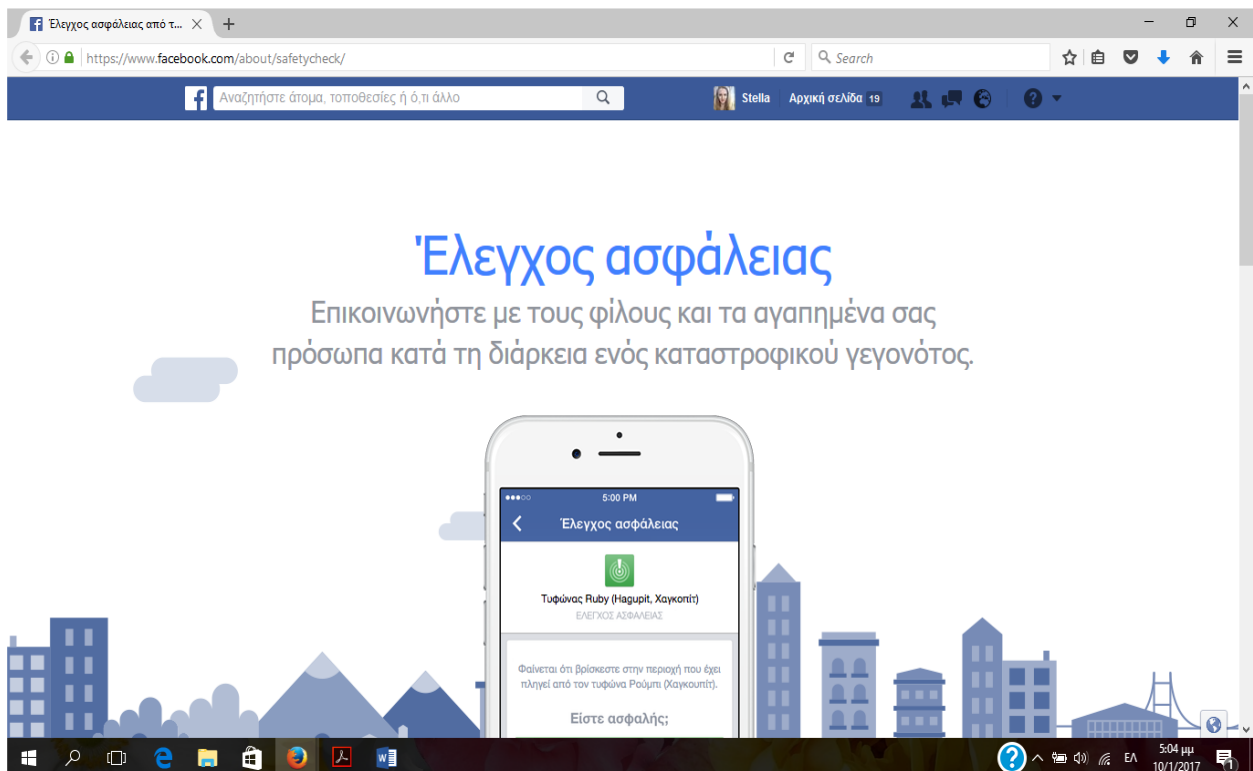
Έλεγχος ασφάλειας από τ...
https://www.facebook.com/about/safetycheck/
Search
Αναζητήστε άτομα, τοποθεσίες ή ό,τι άλλο
Stella
Αρχική σελίδα 19

Έλεγχος ασφάλειας
Επικοινωνήστε με τους φίλους και τα αγαπημένα σας πρόσωπα κατά τη διάρκεια ενός καταστροφικού γεγονότος.

5:00 PM
Έλεγχος ασφάλειας
Τυφώνας Ruby (Hagupit, Χαγκουπίτ)
ΕΛΕΓΧΟΣ ΑΣΦΑΛΕΙΑΣ
Φαίνεται ότι βρίσκεστε στην περιοχή που έχει πληγεί από τον τυφώνα Ρούμπι (Χαγκουπίτ).
Είστε ασφαλής;

ΕΛ
5:04 μμ
10/1/2017